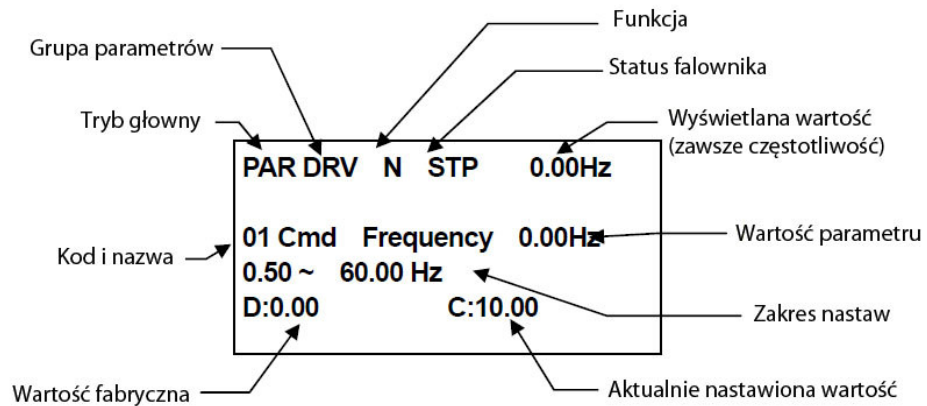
Funkcja

Grupa parametrów

Status falownika

Tryb głowny

Wyświetlana wartość (zawsze częstotliwość)

PAR DRV N STP 0.00Hz

01 Cmd Frequency 0.00Hz

Wartość parametru

Kod i nazwa

0.50 ~ 60.00 Hz

D:0.00 C:10.00

Zakres nastaw

Wartość fabryczna

Aktualnie nastawiona wartość